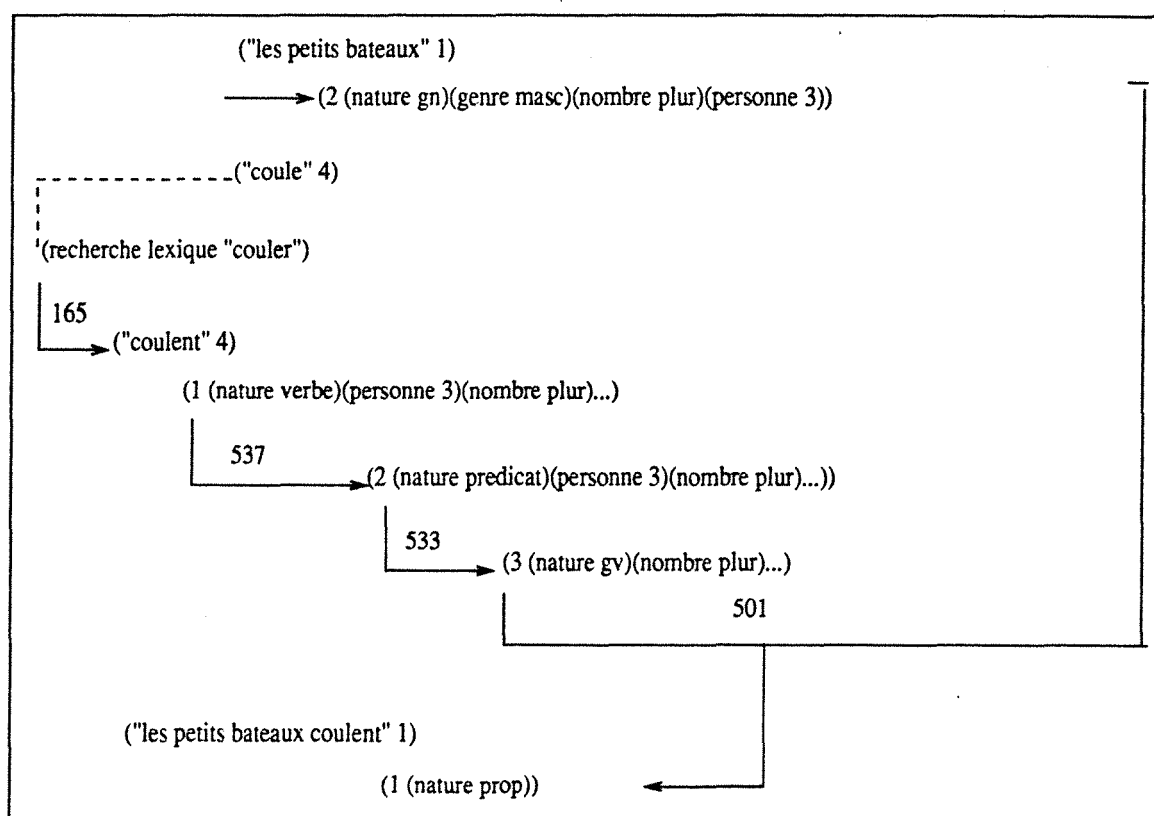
("les petits bateaux" 1)

(2 (nature gn)(genre masc)(nombre plur)(personne 3))

("coule" 4)

(recherche lexique "couler")

165

("coulent" 4)

(1 (nature verbe)(personne 3)(nombre plur)...)

537

(2 (nature predicat)(personne 3)(nombre plur)...))

533

(3 (nature gv)(nombre plur)...)

501

("les petits bateaux coulent" 1)

(1 (nature prop))